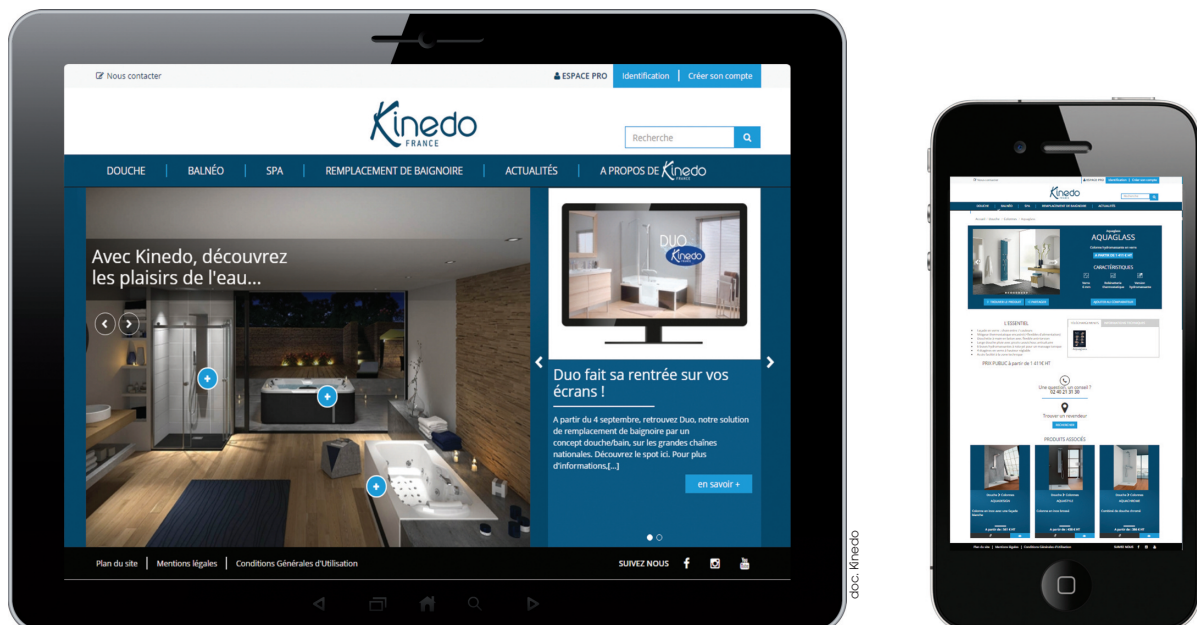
Nous contacter

ESPACE PRO | Identification | Créer son compte

Kinedo FRANCE

Recherche

DOUCHE | BALNÉO | SPA | REMPLACEMENT DE BAIGNOIRE | ACTUALITÉS | A PROPOS DE Kinedo FRANCE

Avec Kinedo, découvrez les plaisirs de l'eau...

DUO Kinedo

Duo fait sa rentrée sur vos écrans !

A partir du 4 septembre, retrouvez Duo, notre solution de remplacement de baignoire par un concept douche/bain, sur les grandes chaînes nationales. Découvrez le spot ici. Pour plus d'informations,[...]

en savoir +

Plan du site | Mentions légales | Conditions Générales d'Utilisation

SUIVEZ NOUS

doc. Kinedo

Kinedo

AQUAGLASS

CARACTÉRISTIQUES

L'ESSENTIEL

PRIX PUBLIC à partir de 1 419€ HT

Une question, un conseil ?
02 40 21 31 30

Trouver un revendeur

PRODUITS ASSOCIÉS

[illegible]